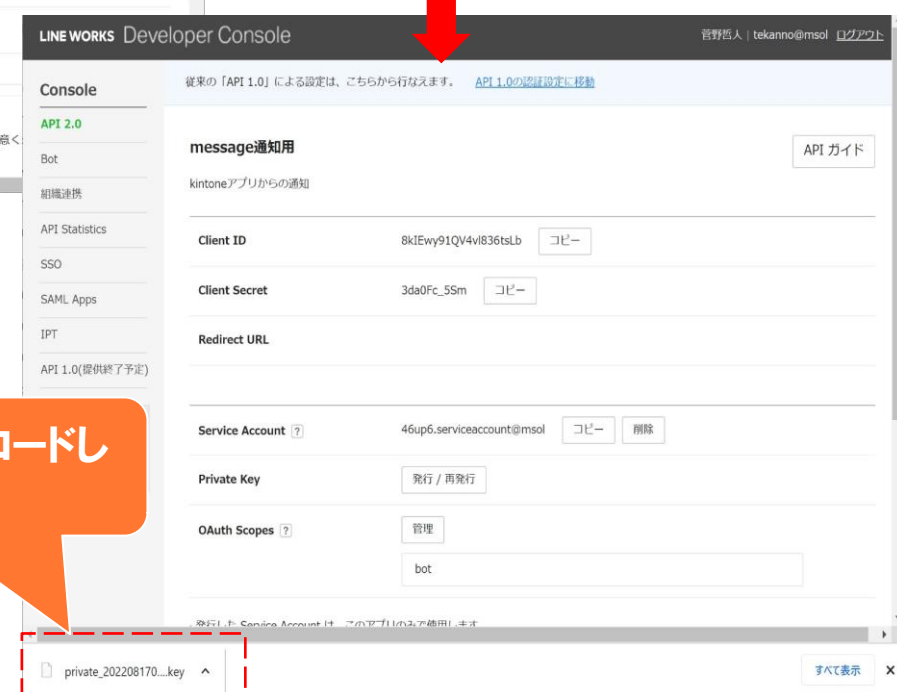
LINE WORKS Developer Console

菅野哲人 | tekanno@msol ログアウト

Console

API 2.0

Bot

組織連携

API Statistics

SSO

SAML Apps

IPT

API 1.0(提供終了予定)

従来の「API 1.0」による設定は、こちらから行なえます。 API 1.0の認証設定に移動

message通知用

API ガイド

kintoneアプリからの通知

| | |
|---|---|
| Client ID | 8kIEwy91QV4vl836tsLb コピー |
| Client Secret | 3da0Fc_5Sm コピー |
| Redirect URL | |

| | |
|---|---|
| Service Account ? | 46up6.serviceaccount@msol コピー 削除 |
| Private Key | 発行 / 再発行 |
| OAuth Scopes ? | 管理 |
| | bot |

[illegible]

ロードし

意く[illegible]

private_202208170....key ^

すべて表示 ×